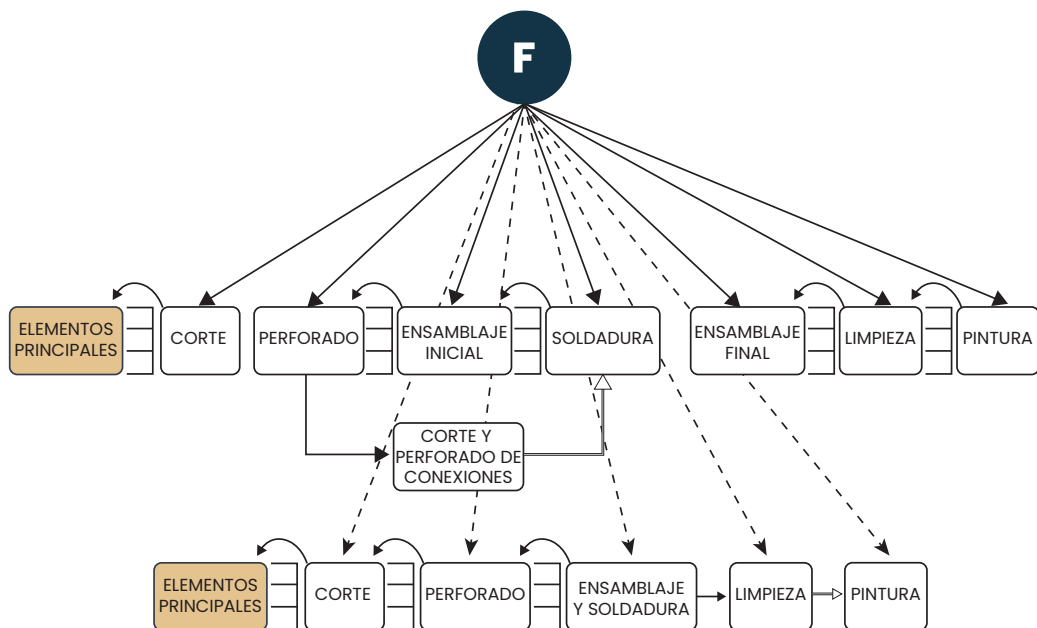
F

ELEMENTOS PRINCIPALES

CORTE

PERFORADO

ENSAMBLAJE INICIAL

SOLDADURA

ENSAMBLAJE FINAL

LIMPIEZA

PINTURA

CORTE Y PERFORADO DE CONEXIONES

ELEMENTOS PRINCIPALES

CORTE

PERFORADO

ENSAMBLAJE Y SOLDADURA

LIMPIEZA

PINTURA